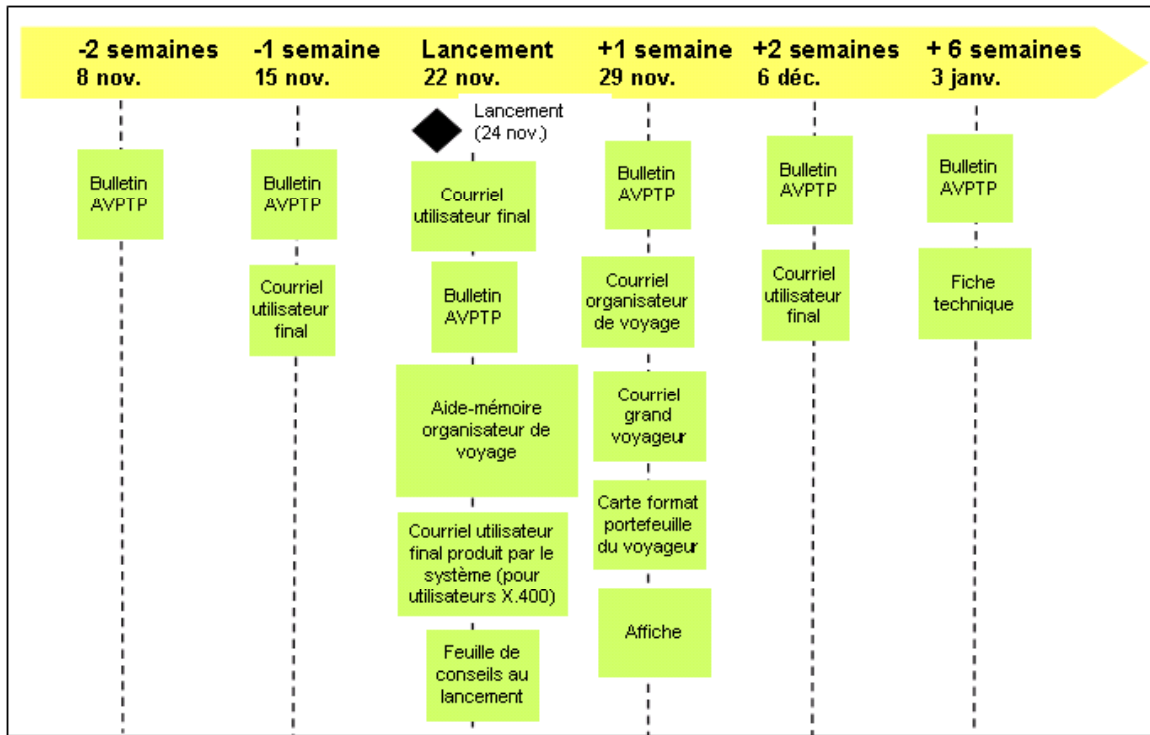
-2 semaines
8 nov.

Bulletin AVPTP

-1 semaine
15 nov.

Bulletin AVPTP

Courriel utilisateur final

Lancement
22 nov.

Lancement (24 nov.)

Courriel utilisateur final

Bulletin AVPTP

Aide-mémoire organisateur de voyage

Courriel utilisateur final produit par le système (pour utilisateurs X.400)

Feuille de conseils au lancement

+1 semaine
29 nov.

Bulletin AVPTP

Courriel organisateur de voyage

Courriel grand voyageur

Carte format portefeuille du voyageur

Affiche

+2 semaines
6 déc.

Bulletin AVPTP

Courriel utilisateur final

+ 6 semaines
3 janv.

Bulletin AVPTP

Fiche technique